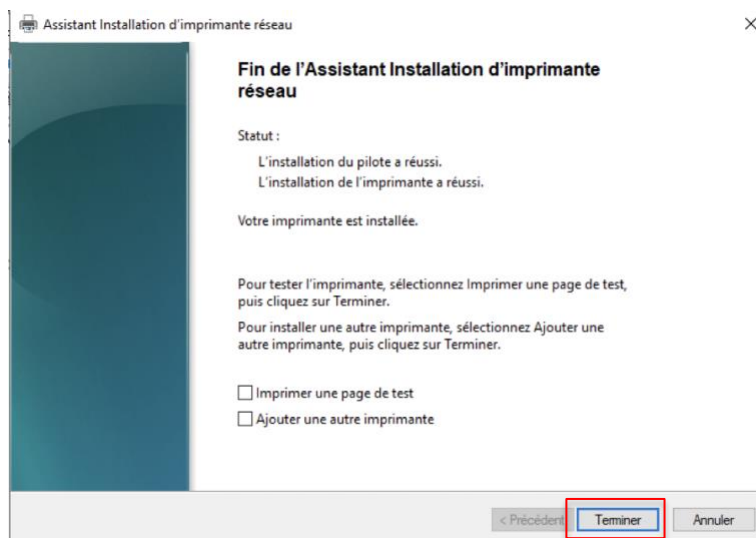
Assistant Installation d'imprimante réseau

×

Fin de l'Assistant Installation d'imprimante réseau

Statut :

L'installation du pilote a réussi.

L'installation de l'imprimante a réussi.

Votre imprimante est installée.

Pour tester l'imprimante, sélectionnez Imprimer une page de test, puis cliquez sur Terminer.

Pour installer une autre imprimante, sélectionnez Ajouter une autre imprimante, puis cliquez sur Terminer.

Imprimer une page de test

Ajouter une autre imprimante

< Précédent

Terminer

Annuler